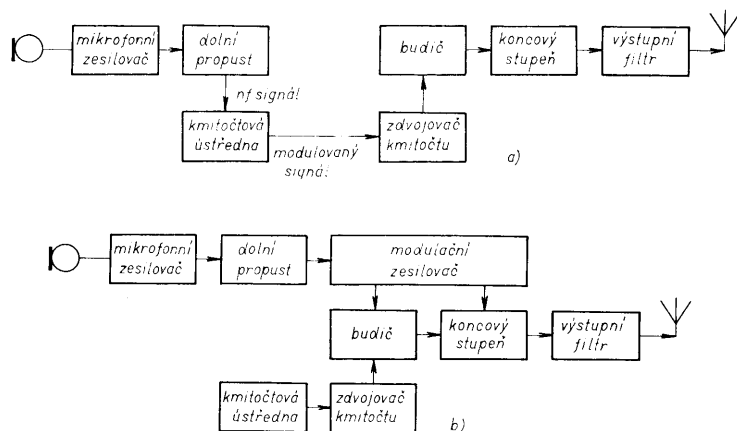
mikrofonní zesilovač

dolní propust

budič

koncový stupeň

výstupní filtr

nf signál

kmitočtová ústředna

modulovaný signál

zdvojovač kmitočtu

a)

mikrofonní zesilovač

dolní propust

modulační zesilovač

budič

koncový stupeň

výstupní filtr

kmitočtová ústředna

zdvojovač kmitočtu

b)